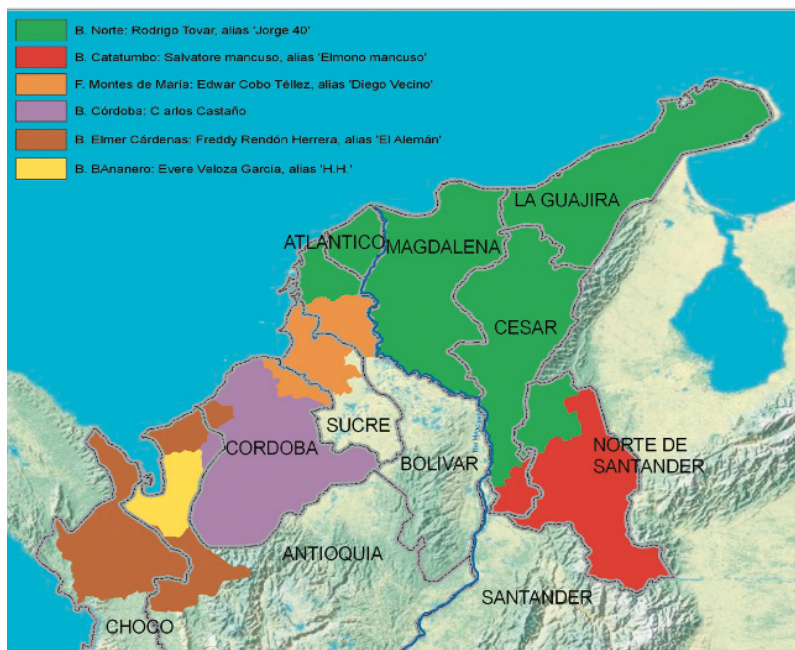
B. Norte: Rodrigo Tovar, alias 'Jorge 40'
B. Catatumbo: Salvatore mancuso, alias 'Elmono mancuso'
F. Montes de María: Edwar Cobo Téllez, alias 'Diego Vecino'
B. Córdoba: C arlos Castaño
B. Elmer Cárdenas: Freddy Rendón Herrera, alias 'El Alemán'
B. BAnanero: Evere Veloza Garcia, alias 'H.H.'

LA GUAJIRA
ATLANTICO
MAGDALENA
CESAR
SUCRE
CORDOBA
BOLIVAR
NORTE DE SANTANDER
ANTIOQUIA
SANTANDER
CHOCO